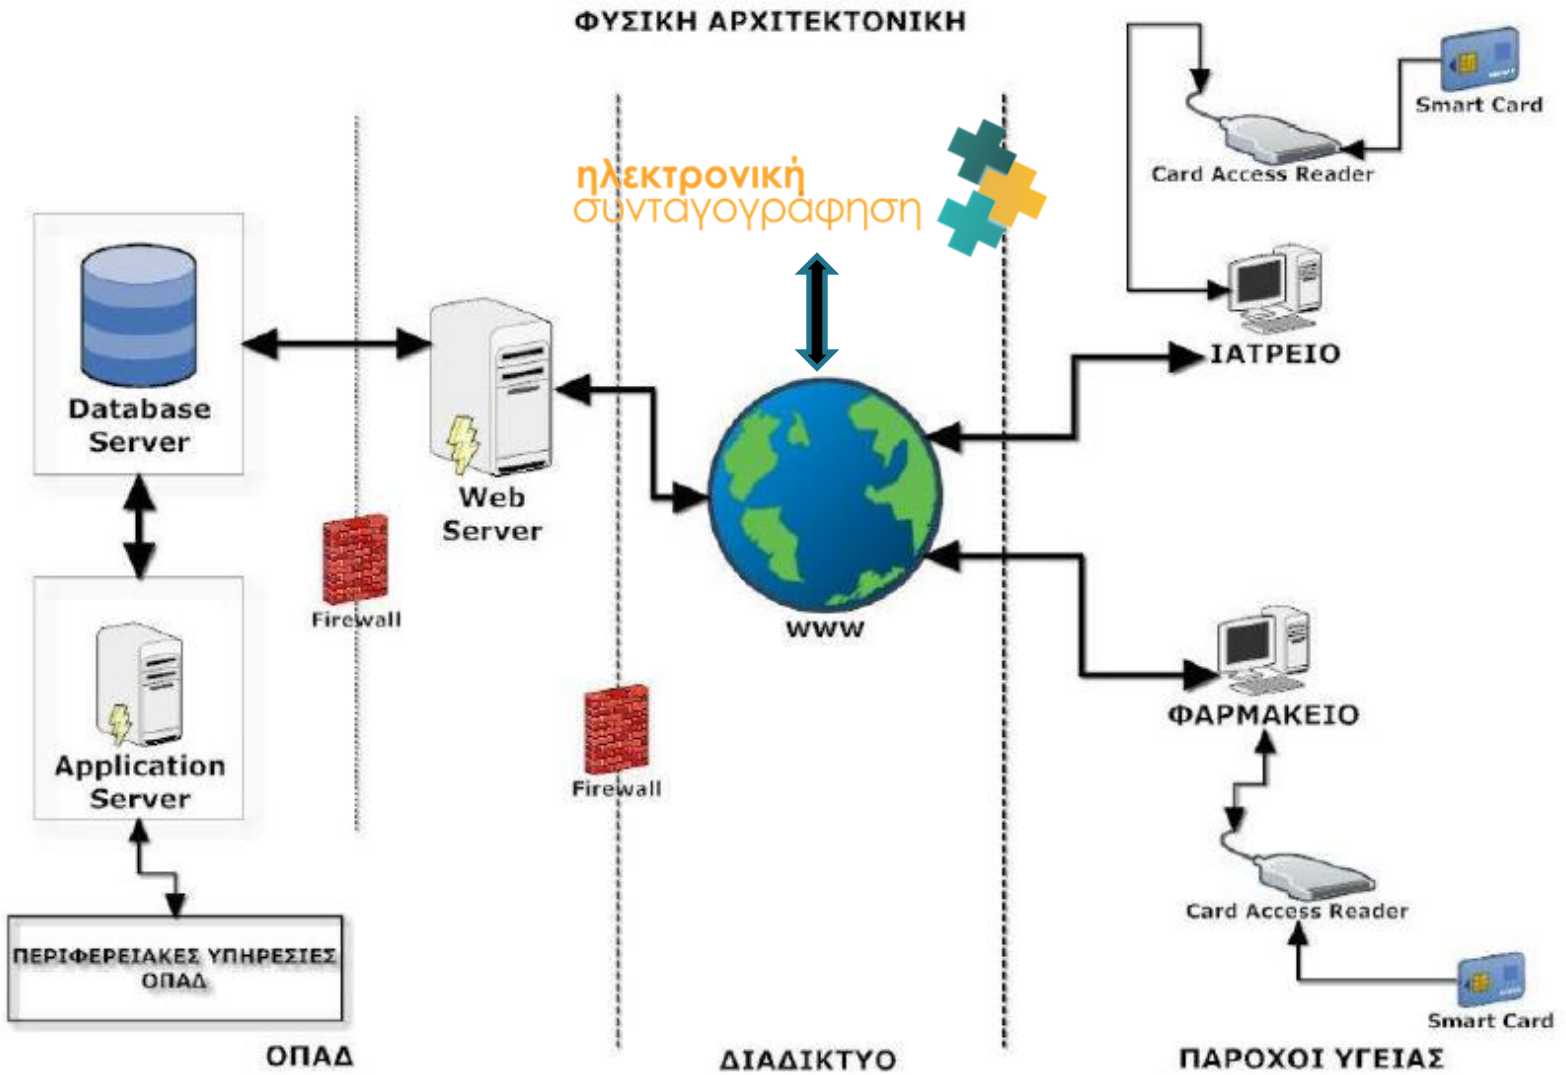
ΦΥΣΙΚΗ ΑΡΧΙΤΕΚΤΟΝΙΚΗ

ηλεκτρονική συνταγογράφηση

Smart Card

Card Access Reader

ΙΑΤΡΕΙΟ

Database Server

Web Server

Firewall

WWW

Application Server

Firewall

ΦΑΡΜΑΚΕΙΟ

Card Access Reader

Smart Card

ΠΕΡΙΦΕΡΕΙΑΚΕΣ ΥΠΗΡΕΣΙΕΣ ΟΠΑΔ

ΟΠΑΔ

ΔΙΑΔΙΚΤΥΟ

ΠΑΡΟΧΟΙ ΥΓΕΙΑΣ